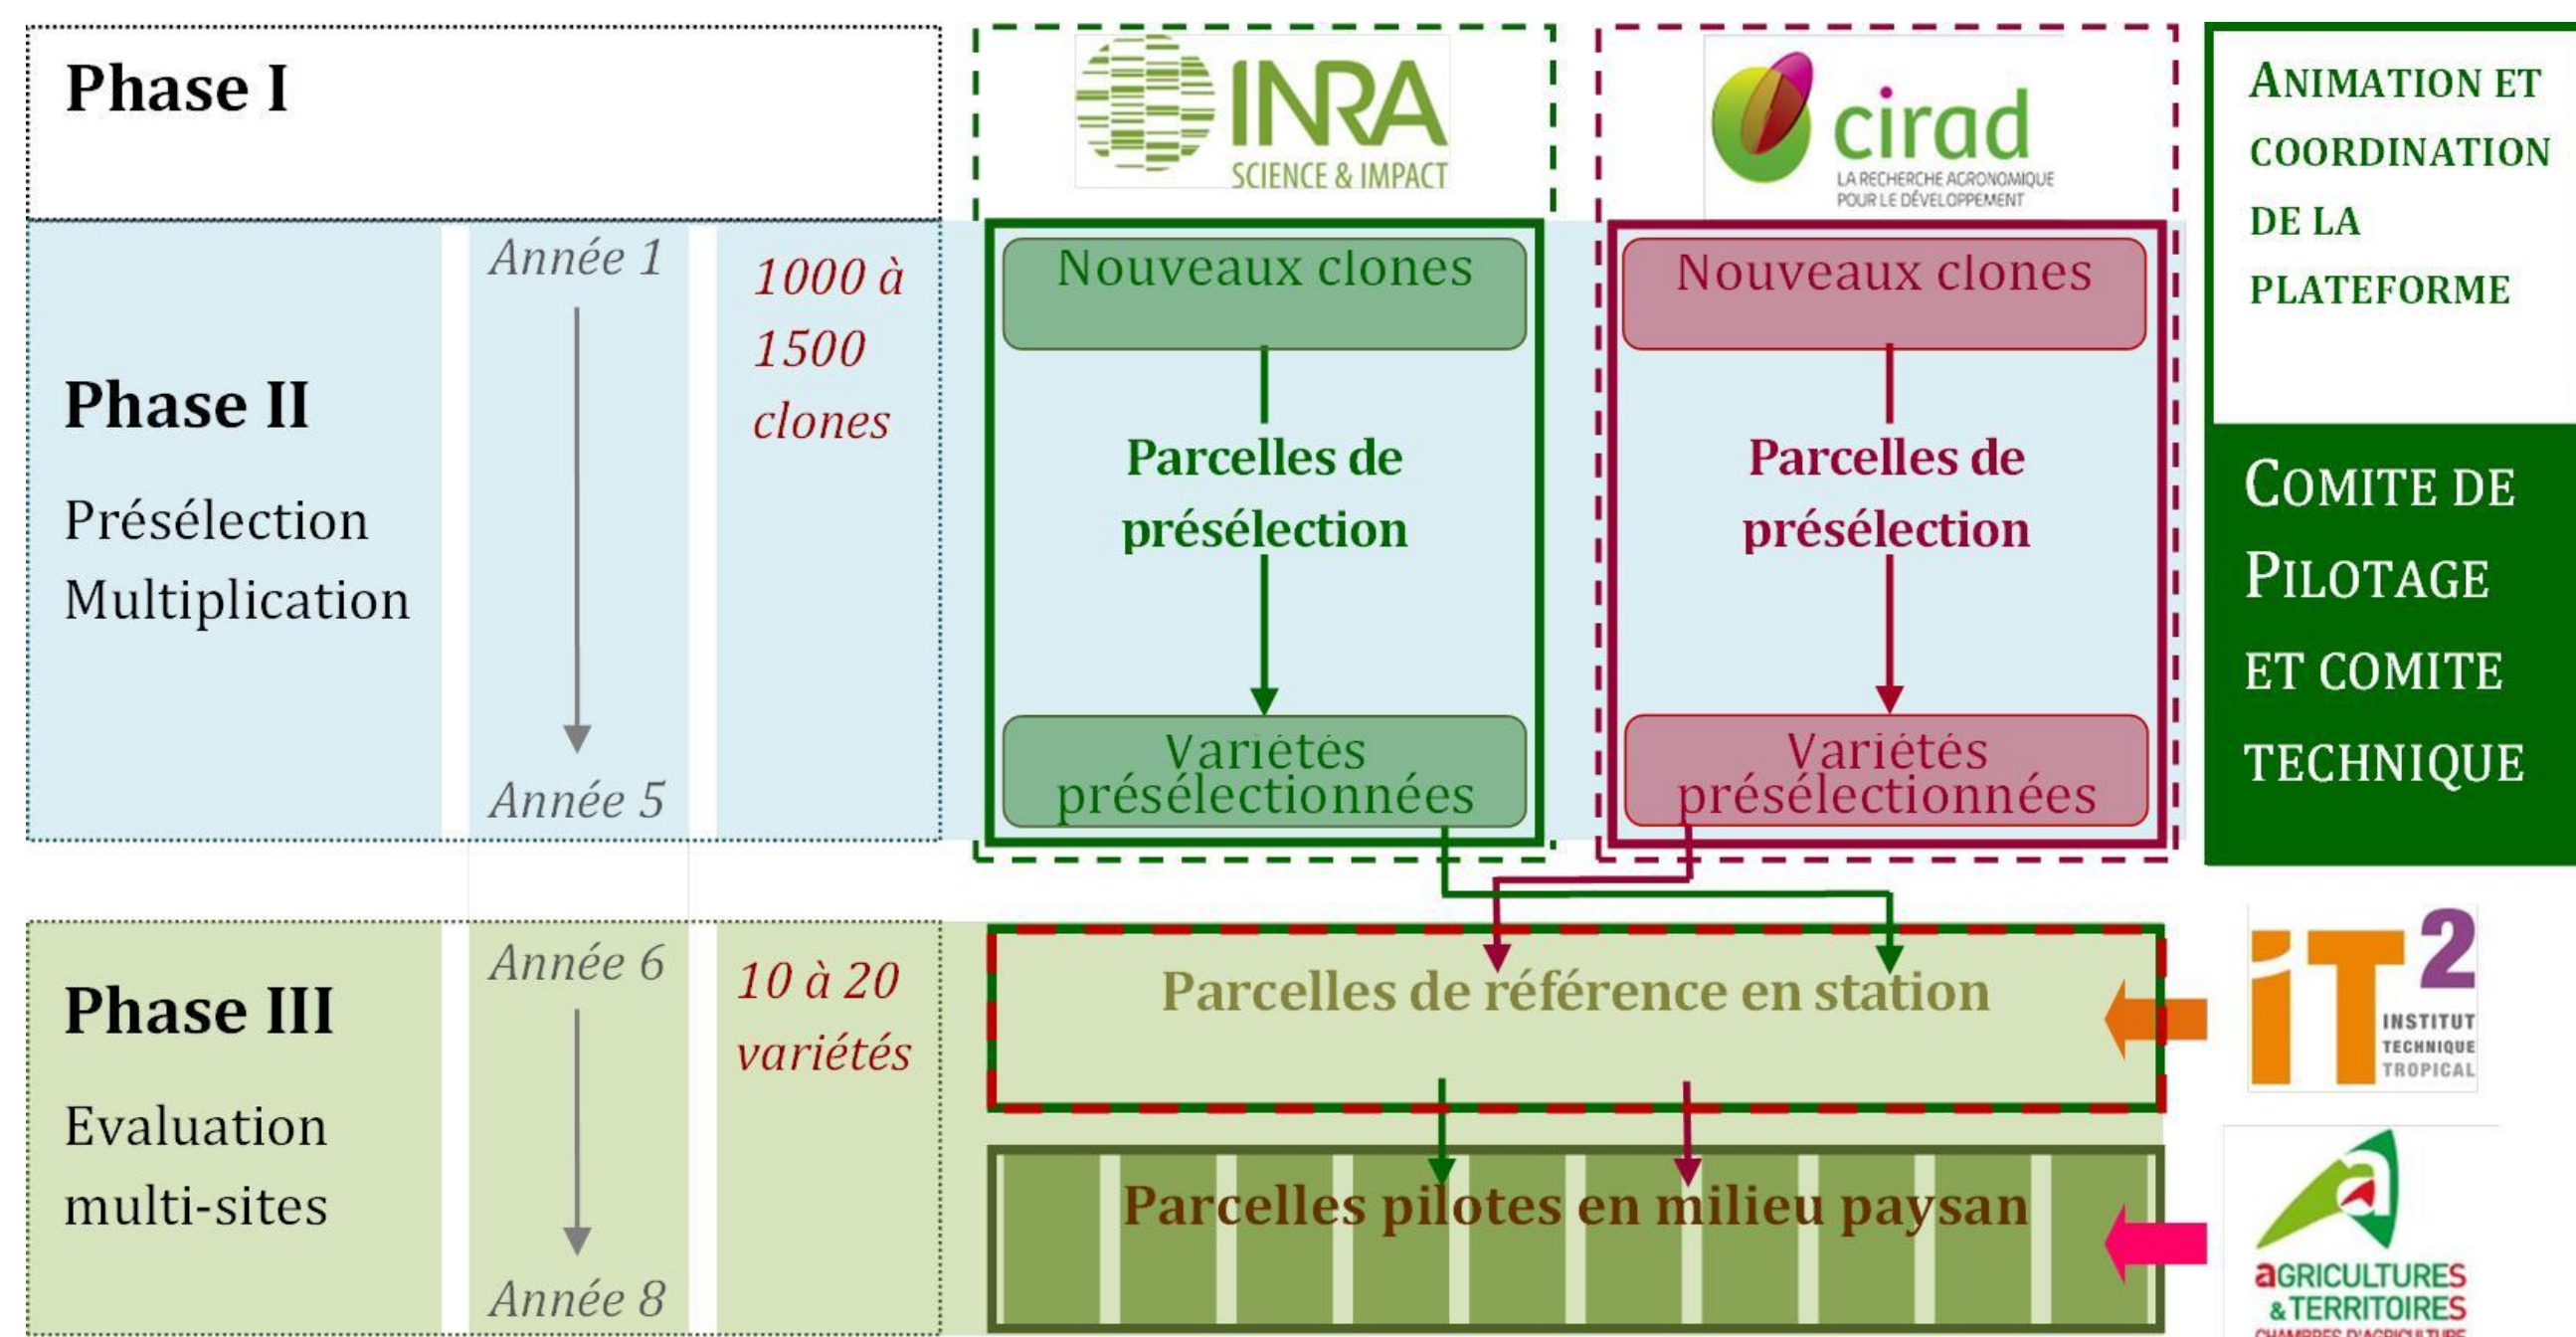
Phase I

INRA
SCIENCE & IMPACT

cirad
LA RECHERCHE AGRONOMIQUE POUR LE DÉVELOPPEMENT

ANIMATION ET COORDINATION DE LA PLATEFORME

Phase II
Présélection
Multiplication

Année 1
Année 5

1000 à 1500 clones

Nouveaux clones
Parcelles de présélection
Variétés présélectionnées

Nouveaux clones
Parcelles de présélection
Variétés présélectionnées

COMITE DE PILOTAGE ET COMITE TECHNIQUE

Phase III
Evaluation multi-sites

Année 6
Année 8

10 à 20 variétés

Parcelles de référence en station

Parcelles pilotes en milieu paysan

iT2
INSTITUT TECHNIQUE TROPICAL

aGRICULTURES & TERRITOIRES
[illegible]